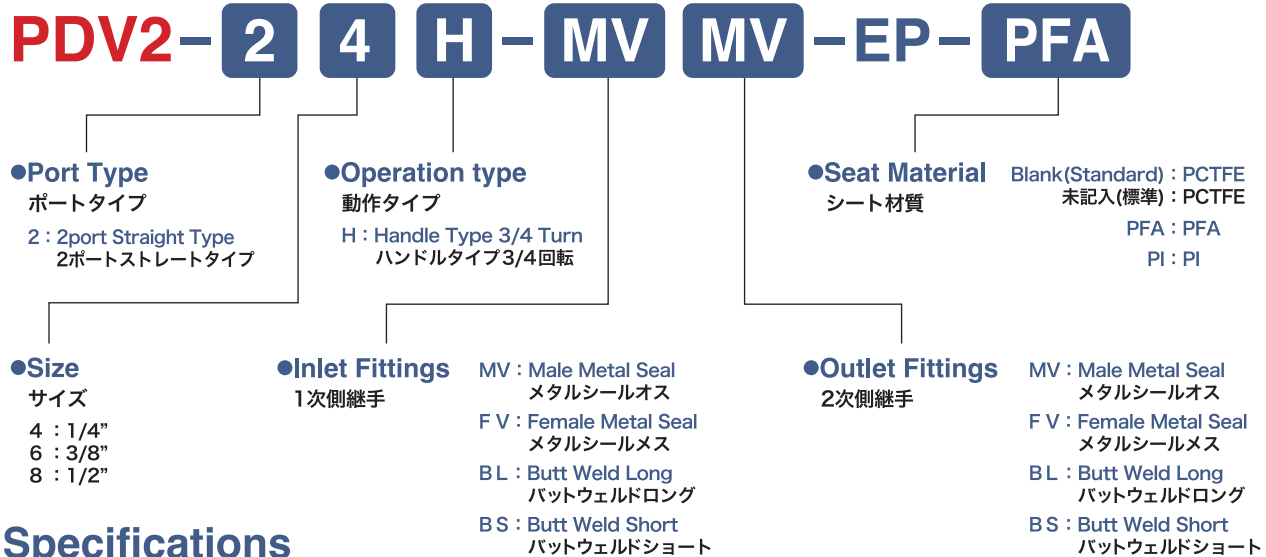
PDV2 – 2 4 H – MV MV – EP – PFA

●Port Type
ポートタイプ
2：2port Straight Type
2ポートストレートタイプ

●Operation type
動作タイプ
H：Handle Type 3/4 Turn
ハンドルタイプ3/4回転

●Seat Material
シート材質
Blank(Standard)：PCTFE
未記入(標準)：PCTFE
PFA：PFA
PI：PI

●Size
サイズ
4 ：1/4"
6 ：3/8"
8 ：1/2"

●Inlet Fittings
1次側継手
MV：Male Metal Seal
メタルシールオス
F V：Female Metal Seal
メタルシールメス
B L：Butt Weld Long
バットウェルドロング
B S：Butt Weld Short
バットウェルドショート

●Outlet Fittings
2次側継手
MV：Male Metal Seal
メタルシールオス
F V：Female Metal Seal
メタルシールメス
B L：Butt Weld Long
バットウェルドロング
B S：Butt Weld Short
バットウェルドショート

Specifications